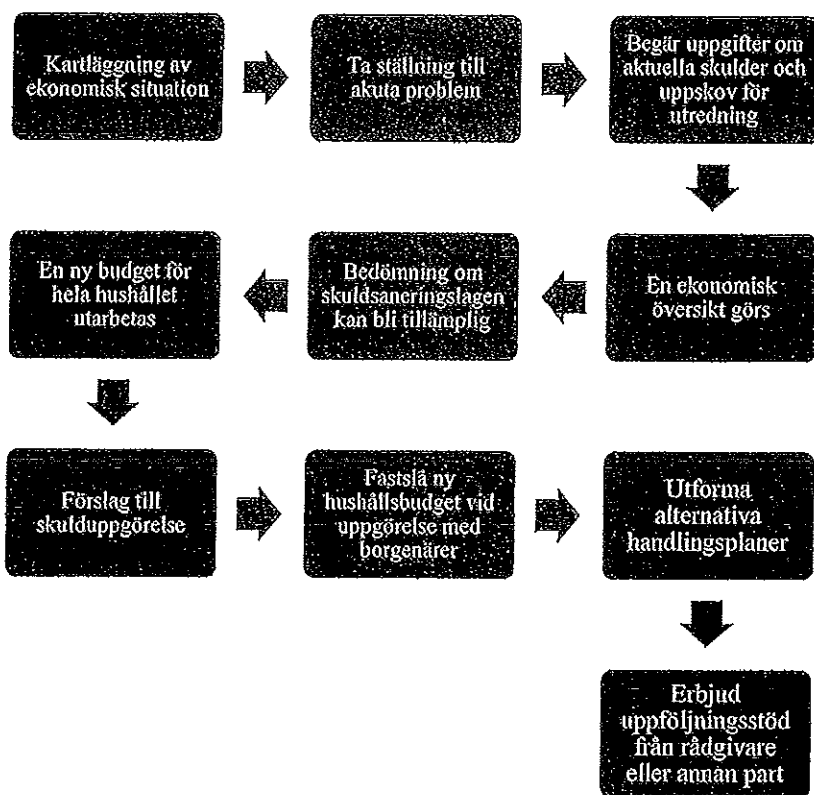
Kartläggning av ekonomisk situation

Ta ställning till akuta problem

Begär uppgifter om aktuella skulder och uppskov för utredning

En ekonomisk översikt görs

Bedömning om skuldsaneringslagen kan bli tillämplig

En ny budget för hela hushållet utarbetas

Förslag till skulduppgörelse

Fastslå ny hushållsbudget vid uppgörelse med borgenärer

Utforma alternativa handlingsplaner

Erbjud uppföljningsstöd från rådgivare eller annan part